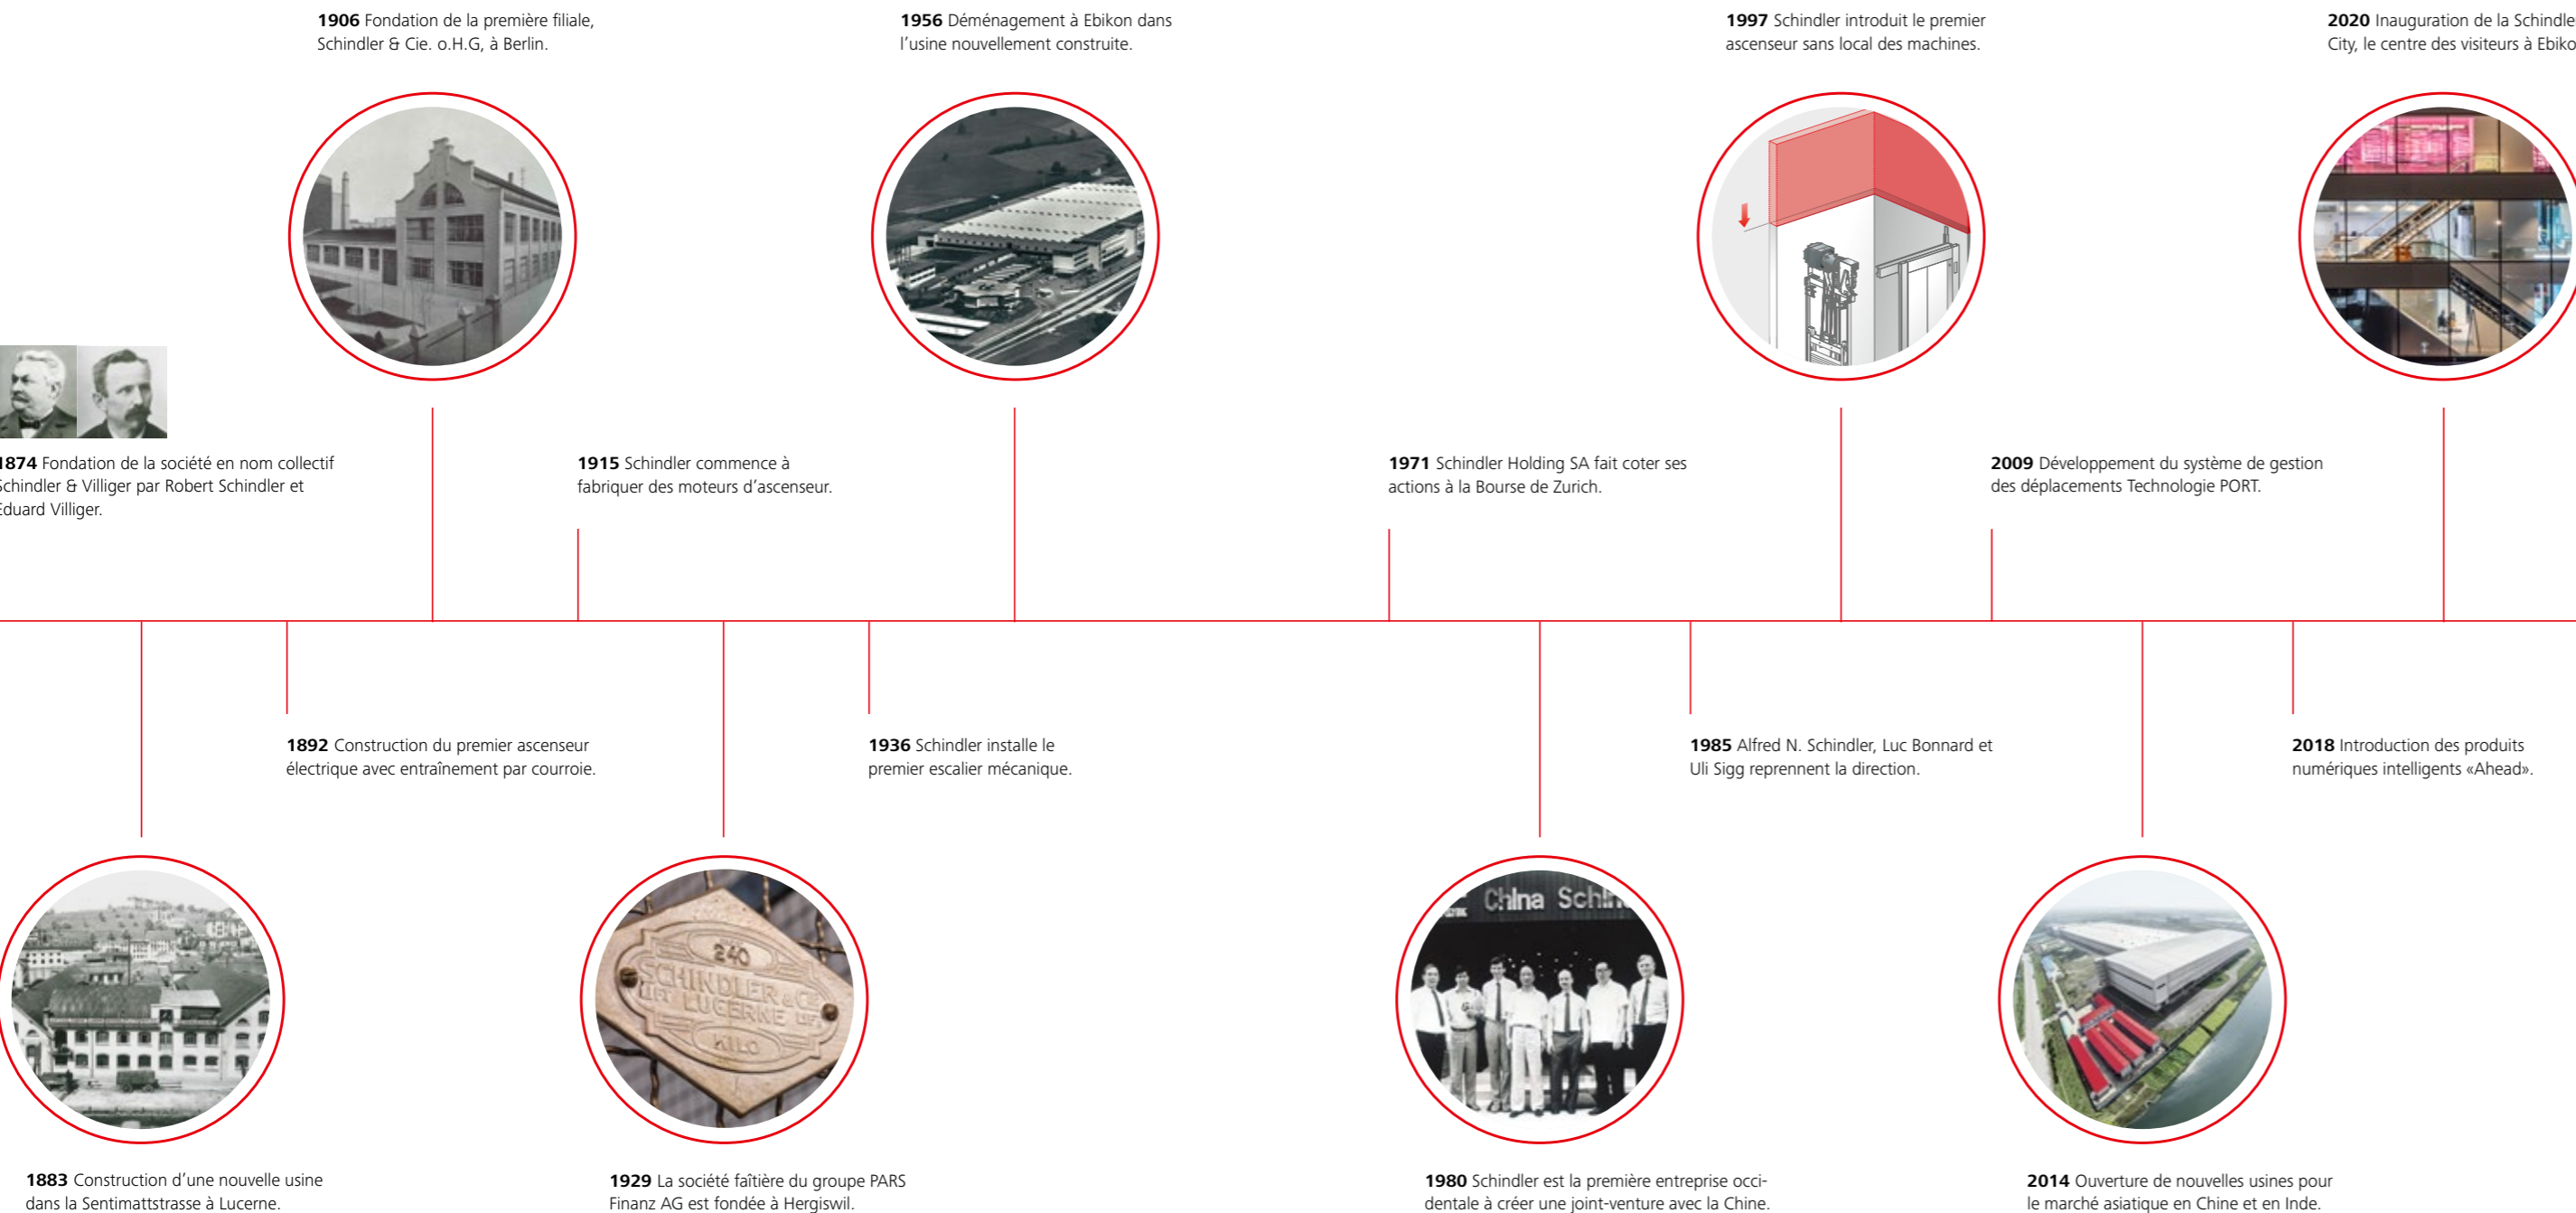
**1906** Fondation de la première filiale, Schindler & Cie. o.H.G, à Berlin.

**1956** Déménagement à Ebikon dans l'usine nouvellement construite.

**1997** Schindler introduit le premier ascenseur sans local des machines.

**2020** Inauguration de la Schindle City, le centre des visiteurs à Ebiko

**874** Fondation de la société en nom collectif chindler & Villiger par Robert Schindler et duard Villiger.

**1915** Schindler commence à fabriquer des moteurs d'ascenseur.

**1971** Schindler Holding SA fait coter ses actions à la Bourse de Zurich.

**2009** Développement du système de gestion des déplacements Technologie PORT.

**1892** Construction du premier ascenseur électrique avec entraînement par courroie.

**1936** Schindler installe le premier escalier mécanique.

**1985** Alfred N. Schindler, Luc Bonnard et Uli Sigg reprennent la direction.

**2018** Introduction des produits numériques intelligents «Ahead».

240 SCHINDLER & Cie LIFT LUCERNE LIFT KILO

China Schin

**1883** Construction d'une nouvelle usine dans la Sentimattstrasse à Lucerne.

**1929** La société faîtière du groupe PARS Finanz AG est fondée à Hergiswil.

**1980** Schindler est la première entreprise occidentale à créer une joint-venture avec la Chine.

**2014** Ouverture de nouvelles usines pour le marché asiatique en Chine et en Inde.